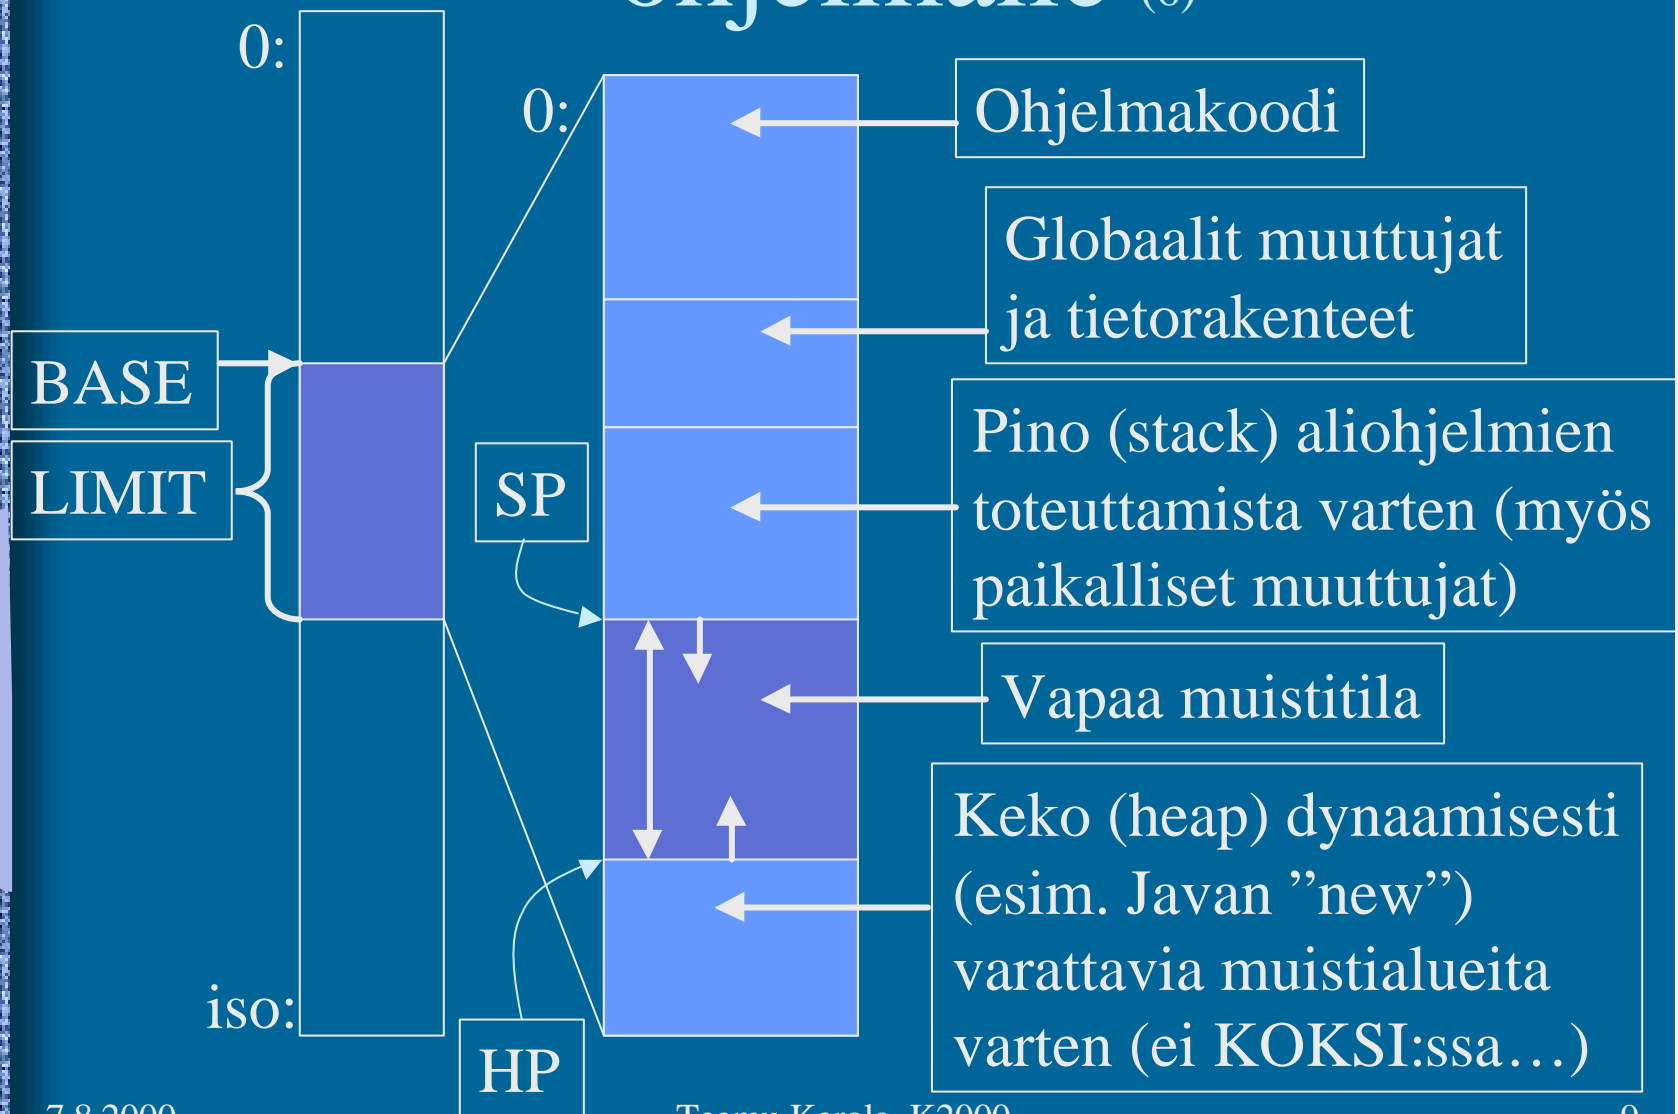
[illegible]

0:

0:

Ohjelmakoodi

Globaalit muuttujat ja tietorakenteet

BASE

LIMIT

SP

Pino (stack) aliohjelmien toteuttamista varten (myös paikalliset muuttujat)

Vapaa muistitila

Keko (heap) dynaamisesti (esim. Javan ”new”) varattavia muistialueita varten (ei KOKSI:ssa…)

iso:

HP

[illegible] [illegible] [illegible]